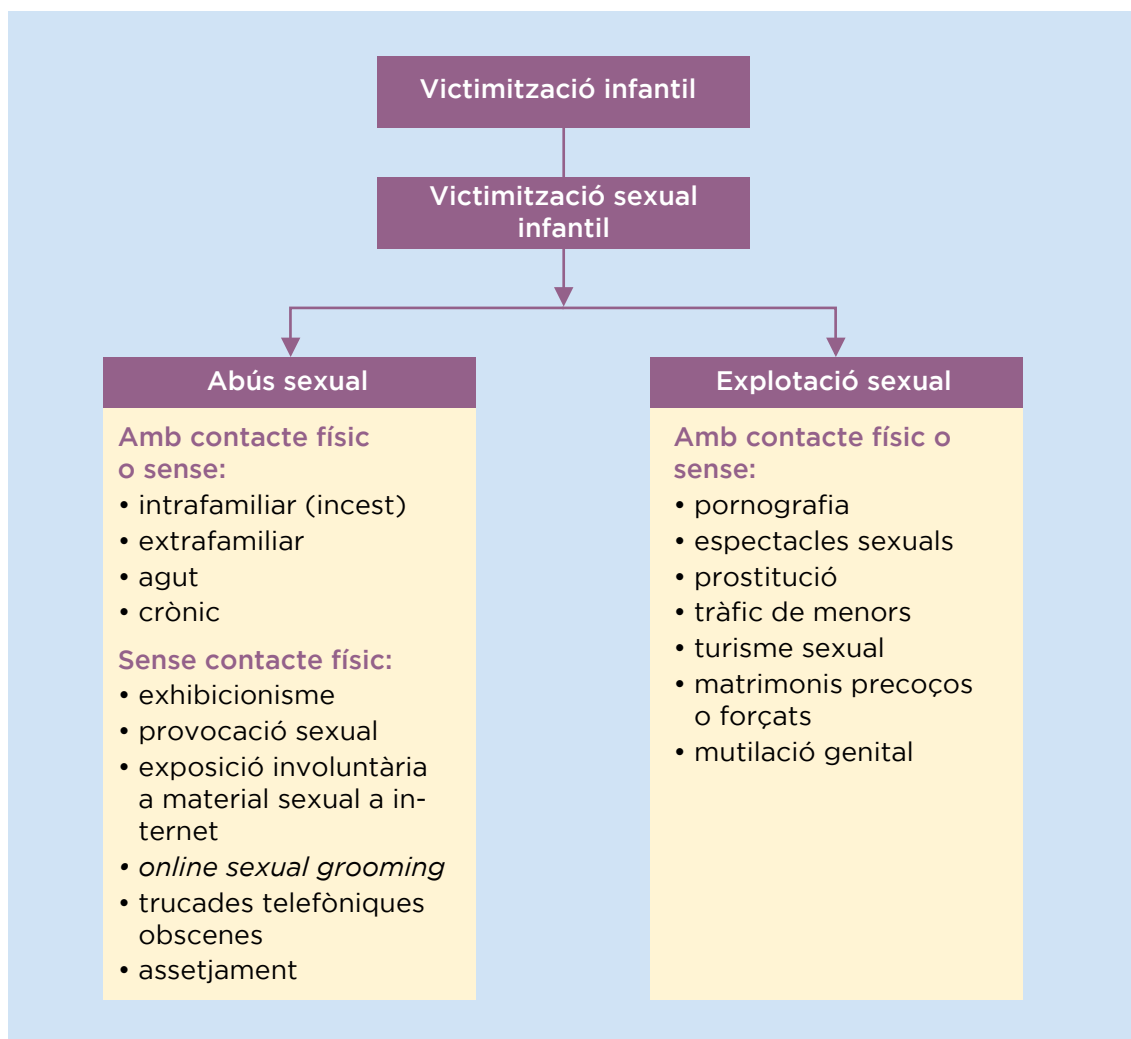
Victimització infantil

Victimització sexual infantil

Abús sexual

Amb contacte físic o sense:
• intrafamiliar (incest)
• extrafamiliar
• agut
• crònic

Sense contacte físic:
• exhibicionisme
• provocació sexual
• exposició involuntària a material sexual a internet
• *online sexual grooming*
• trucades telefòniques obscenes
• assetjament

Explotació sexual

Amb contacte físic o sense:
• pornografia
• espectacles sexuals
• prostitució
• tràfic de menors
• turisme sexual
• matrimonis precoços o forçats
• mutilació genital